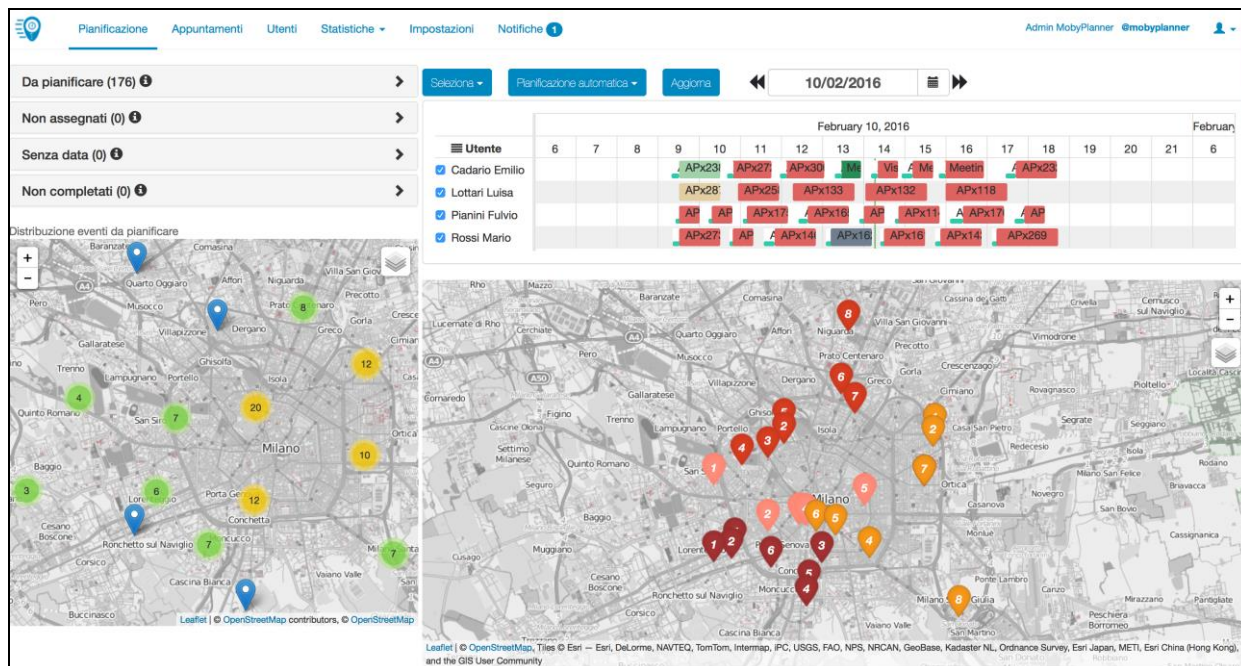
Pianificazione Appuntamenti Utenti Statistiche ▾ Impostazioni Notifiche 1

Admin MobyPlanner @mobyplanner

Da pianificare (176)

Non assegnati (0)

Senza data (0)

Non completati (0)

Distribuzione eventi da pianificare

Selezione ▾ Pianificazione automatica ▾ Aggiorna

10/02/2016

February 10, 2016

Februar

| Utente | 6 | 7 | 8 | 9 | 10 | 11 | 12 | 13 | 14 | 15 | 16 | 17 | 18 | 19 | 20 | 21 | 6 |
|---|---|---|---|---|---|---|---|---|---|---|---|---|---|---|---|---|---|
| Cadario Emilio | | | | APx23 | | APx27 | APx30 | Me | Vis | Me | Meetin | | APx23 | | | | |
| Lottari Luisa | | | | APx287 | | APx25 | APx133 | | APx132 | | APx118 | | | | | | |
| Pianini Fulvio | | | | AP | AP | APx17 | APx16 | | AP | APx11 | APx17 | AP | | | | | |
| Rossi Mario | | | | APx27 | | AP | APx14 | APx16 | | APx16 | APx14 | APx269 | | | | | |

Baranzate Comasina Quarto Oggiaro Affori Niguarda Villa San Giov Precotto Pero Musocco Prato Centenaro Gorla Cresce Villapizzone Dergano Greco Cimian Gallaratese Ghisolfa Trenno Lampugnano Portello Isola Quinto Romano San Siro Milano Ortica Baggio Porta Genova Lorenteggio Conchetta Cesano Boscone Ronchetto sul Naviglio Moncucco Corsico Vaiano Valle Cascina Bianca Buccinasco

8 12 4 7 20 10 3 6 12 7 7

Leaflet | © OpenStreetMap contributors, © OpenStreetMap

Rho Mazzo Baranzate Comasina Cassina de' Gatti Crivella Cernusco sul Naviglio Lucernate di Rho Cerchiate Quarto Oggiaro Affori Niguarda Villa San Giovanni Vimodrone Pero Musocco Prato Centenaro Precotto Crescenzago Gallaratese Villapizzone Dergano Greco Gorla Cimiano Rovagnasco Pioltello Cornaredo Figino Trenno Lampugnano Portello Ghisolfa Isola Casa San Pietro Segrate Seggiano Cascine Olona Settimo Milanese Redecesio Quinto Romano San Siro Ortica Novegro Milano San Felice Rodano Bravacca Seguro Milano Baggio Casanova San Bovio Cusago Muggiano Lorenteggio Porta Genova Monlué Cassignanica Cesano Boscone Conchetta Ronchetto sul Naviglio Moncucco Ponte Lambro Corsico Canzo Mirazzano Pantigliate Milano San Giulia Peschiera Borromeo Vaiano Valle Cascina Bianca San Martino

8 6 7 2 3 4 3 1 4 2 7 5 2 6 5 1 2 6 3 4 5 8

Leaflet | © OpenStreetMap, Tiles © Esri — Esri, DeLorme, NAVTEQ, TomTom, Intermap, iPC, USGS, FAO, NPS, NRCAN, GeoBase, Kadaster NL, Ordnance Survey, Esri Japan, METI, Esri China (Hong Kong), and the GIS User Community